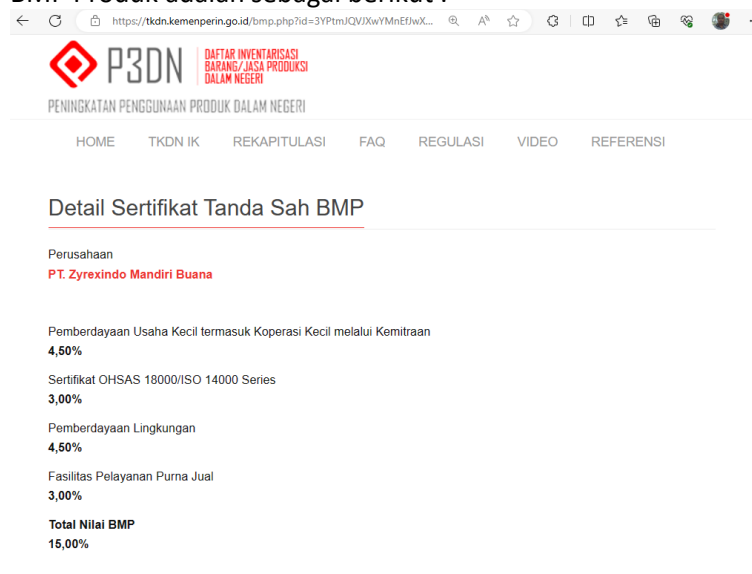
BMP Produk adalah sebagai berikut :

https://tkdn.kemenperin.go.id/bmp.php?id=3YPtmJQVJXwYMnEfJwX...

P3DN DAFTAR INVENTARISASI BARANG/JASA PRODUKSI DALAM NEGERI

PENINGKATAN PENGGUNAAN PRODUK DALAM NEGERI

HOME TKDN IK REKAPITULASI FAQ REGULASI VIDEO REFERENSI

Detail Sertifikat Tanda Sah BMP

Perusahaan
PT. Zyrexindo Mandiri Buana

Pemberdayaan Usaha Kecil termasuk Koperasi Kecil melalui Kemitraan
4,50%

Sertifikat OHSAS 18000/ISO 14000 Series
3,00%

Pemberdayaan Lingkungan
4,50%

Fasilitas Pelayanan Purna Jual
3,00%

Total Nilai BMP
15,00%